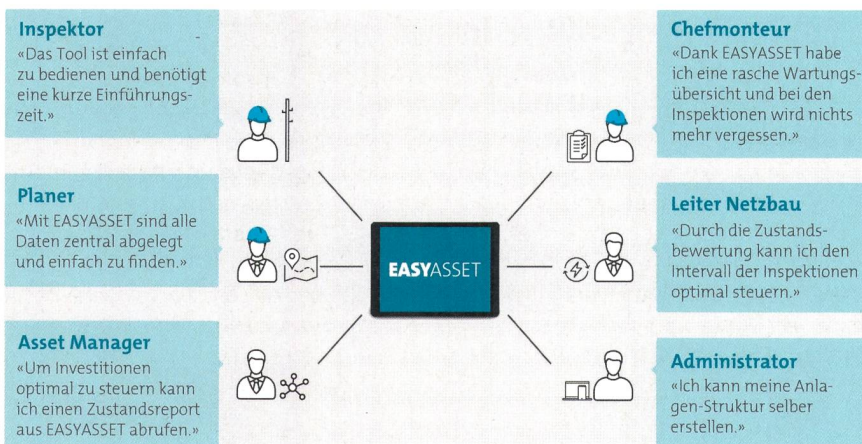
Inspektor
«Das Tool ist einfach zu bedienen und benötigt eine kurze Einführungszeit.»

Planer
«Mit EASYASSET sind alle Daten zentral abgelegt und einfach zu finden.»

Asset Manager
«Um Investitionen optimal zu steuern kann ich einen Zustandsreport aus EASYASSET abrufen.»

EASYASSET

Chefmonteur
«Dank EASYASSET habe ich eine rasche Wartungsübersicht und bei den Inspektionen wird nichts mehr vergessen.»

Leiter Netzbau
«Durch die Zustandsbewertung kann ich den Intervall der Inspektionen optimal steuern.»

Administrator
«Ich kann meine Anlagen-Struktur selber erstellen.»